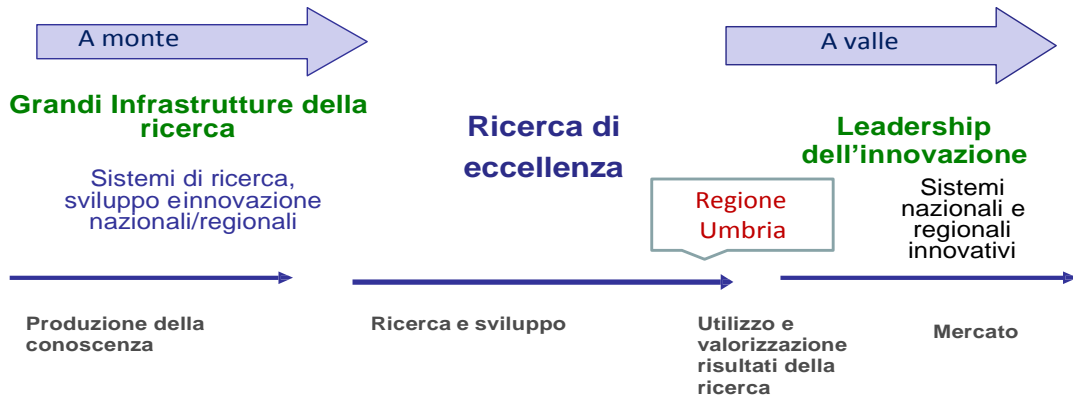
A monte

Grandi Infrastrutture della ricerca

Sistemi di ricerca, sviluppo einnovazione nazionali/regionali

Ricerca di eccellenza

A valle

Leadership dell’innovazione

Regione Umbria

Sistemi nazionali e regionali innovativi

Produzione della conoscenza

Ricerca e sviluppo

Utilizzo e valorizzazione risultati della ricerca

Mercato